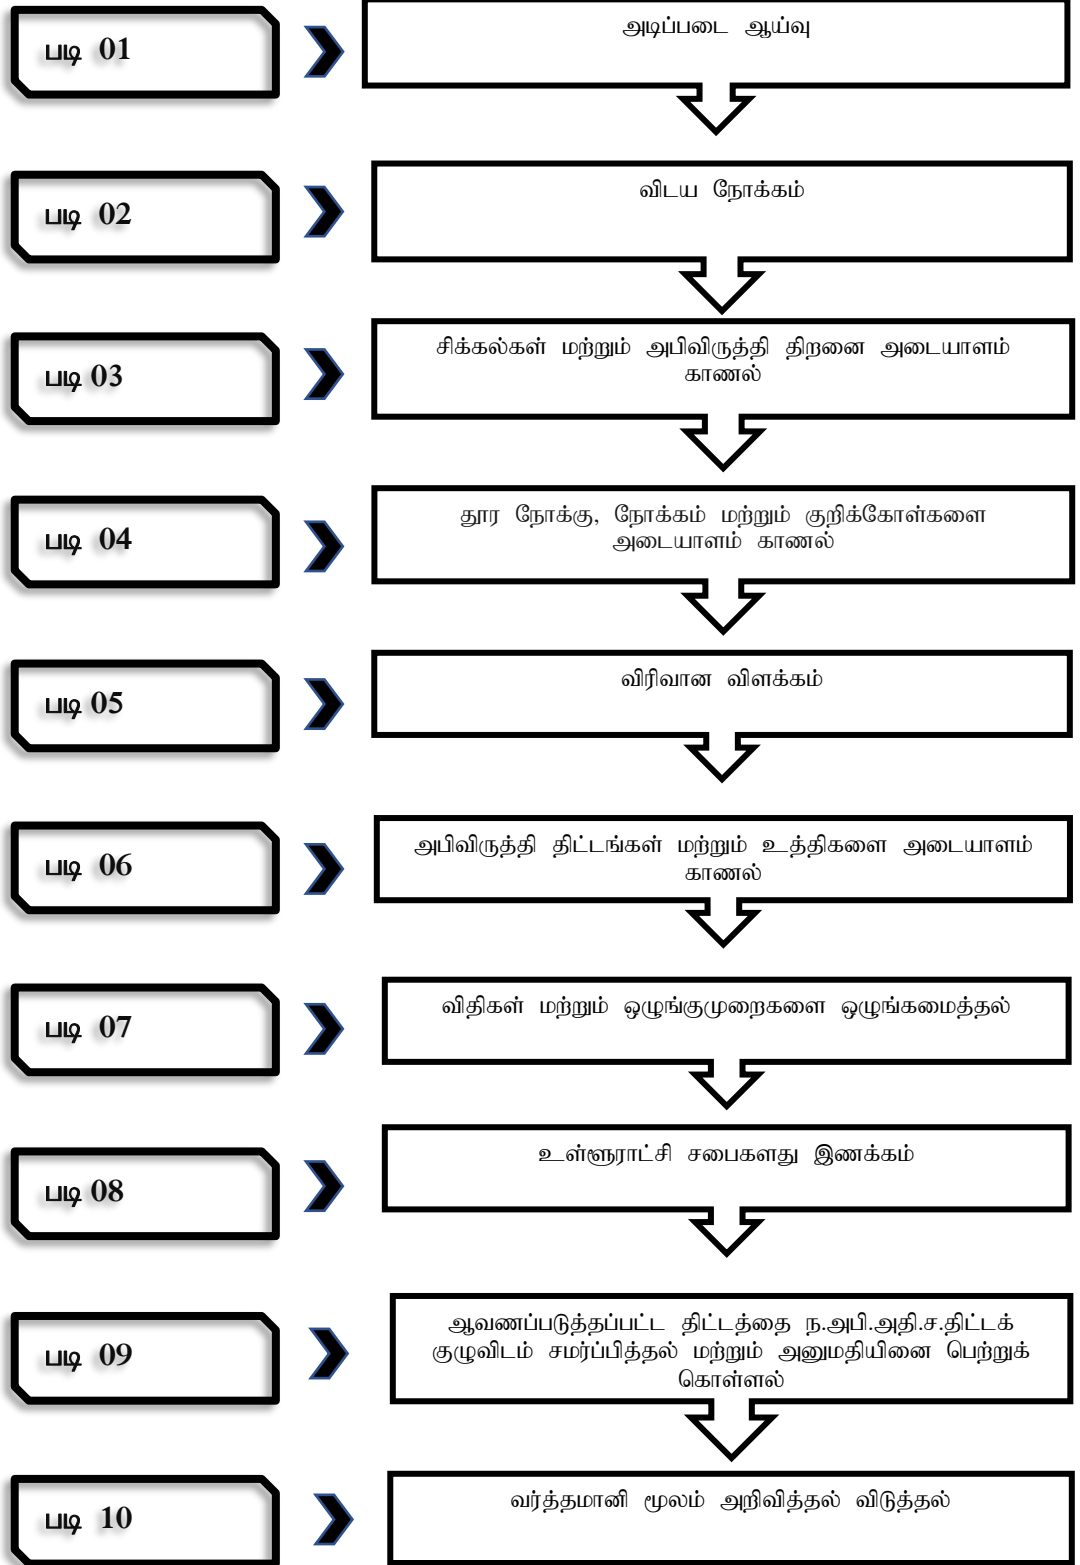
படி 01

அடிப்படை ஆய்வு

படி 02

விடய நோக்கம்

படி 03

சிக்கல்கள் மற்றும் அபிவிருத்தி திறனை அடையாளம் காணல்

படி 04

தூர நோக்கு, நோக்கம் மற்றும் குறிக்கோள்களை அடையாளம் காணல்

படி 05

விரிவான விளக்கம்

படி 06

அபிவிருத்தி திட்டங்கள் மற்றும் உத்திகளை அடையாளம் காணல்

படி 07

விதிகள் மற்றும் ஒழுங்குமுறைகளை ஒழுங்கமைத்தல்

படி 08

உள்ளூராட்சி சபைகளது இணக்கம்

படி 09

ஆவணப்படுத்தப்பட்ட திட்டத்தை ந.அபி.அதி.ச.திட்டக் குழுவிடம் சமர்ப்பித்தல் மற்றும் அனுமதியினை பெற்றுக் கொள்ளல்

படி 10

வர்த்தமானி மூலம் அறிவித்தல் விடுத்தல்